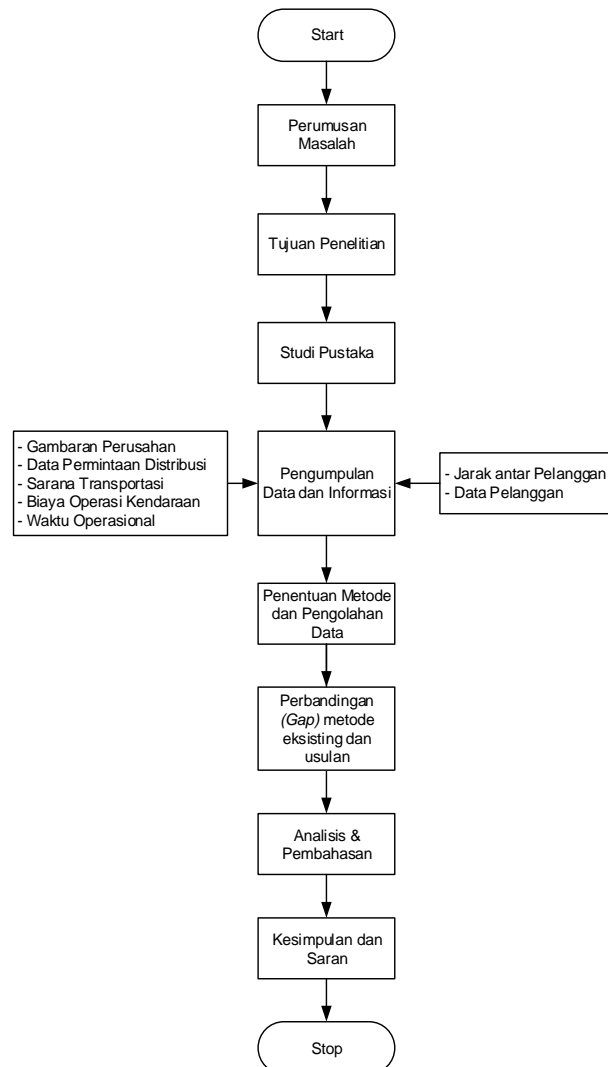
Start

Perumusan Masalah

Tujuan Penelitian

Studi Pustaka

- Gambaran Perusahan
- Data Permintaan Distribusi
- Sarana Transportasi
- Biaya Operasi Kendaraan
- Waktu Operasional

Pengumpulan Data dan Informasi

- Jarak antar Pelanggan
- Data Pelanggan

Penentuan Metode dan Pengolahan Data

Perbandingan *(Gap)* metode eksisting dan usulan

Analisis & Pembahasan

Kesimpulan dan Saran

Stop